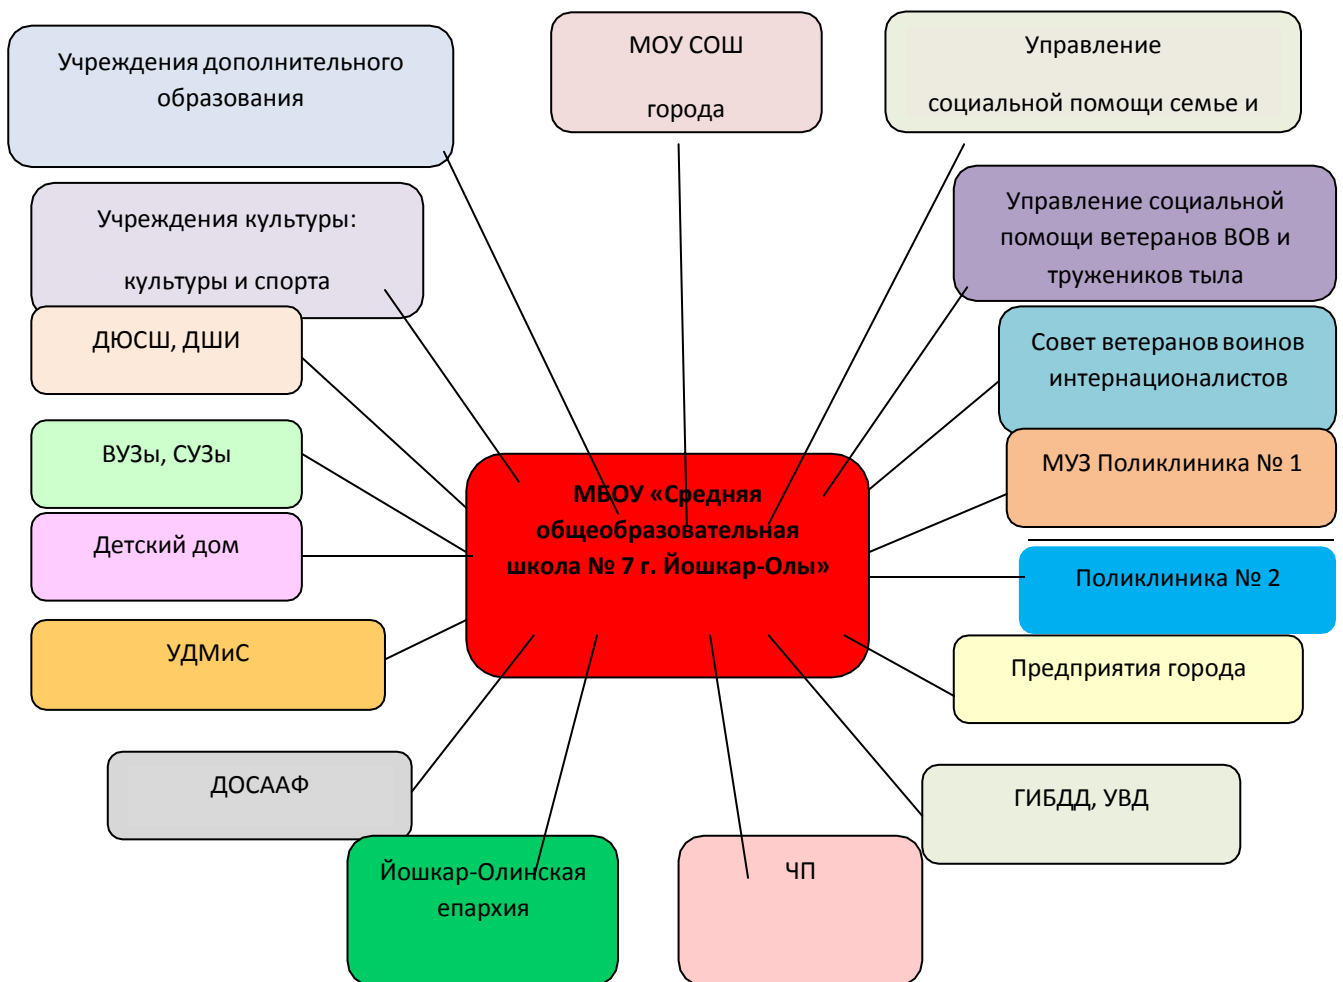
Учреждения дополнительного образования

МОУ СОШ

города

Управление

социальной помощи семье и

Учреждения культуры:

культуры и спорта

Управление социальной помощи ветеранов ВОВ и тружеников тыла

ДЮСШ, ДШИ

Совет ветеранов воинов интернационалистов

ВУЗы, СУЗы

МБОУ «Средняя общеобразовательная школа № 7 г. Йошкар-Олы»

МУЗ Поликлиника № 1

Детский дом

Поликлиника № 2

УДМиС

Предприятия города

ДОСААФ

ГИБДД, УВД

Йошкар-Олинская епархия

ЧП